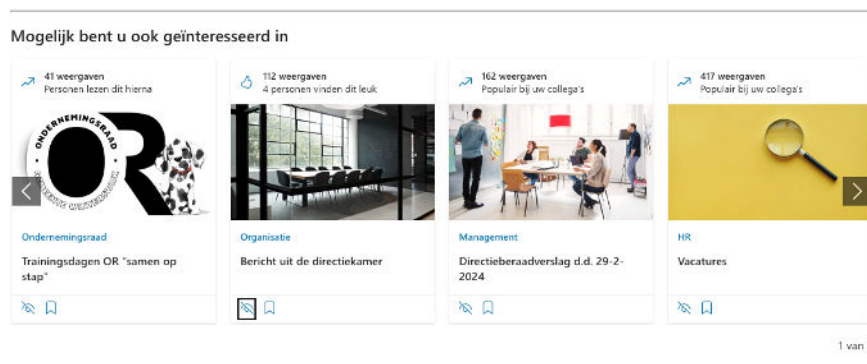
Mogelijk bent u ook geïnteresseerd in

41 weergaven
Personen lezen dit hierna

ONDERNEMINGSRAAD
OR
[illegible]

Ondernemingsraad

Trainingsdagen OR "samen op stap"

112 weergaven
4 personen vinden dit leuk

Organisatie

Bericht uit de directiekamer

162 weergaven
Populair bij uw collega's

Management

Directieberaadverslag d.d. 29-2-2024

417 weergaven
Populair bij uw collega's

HR

Vacatures

1 van